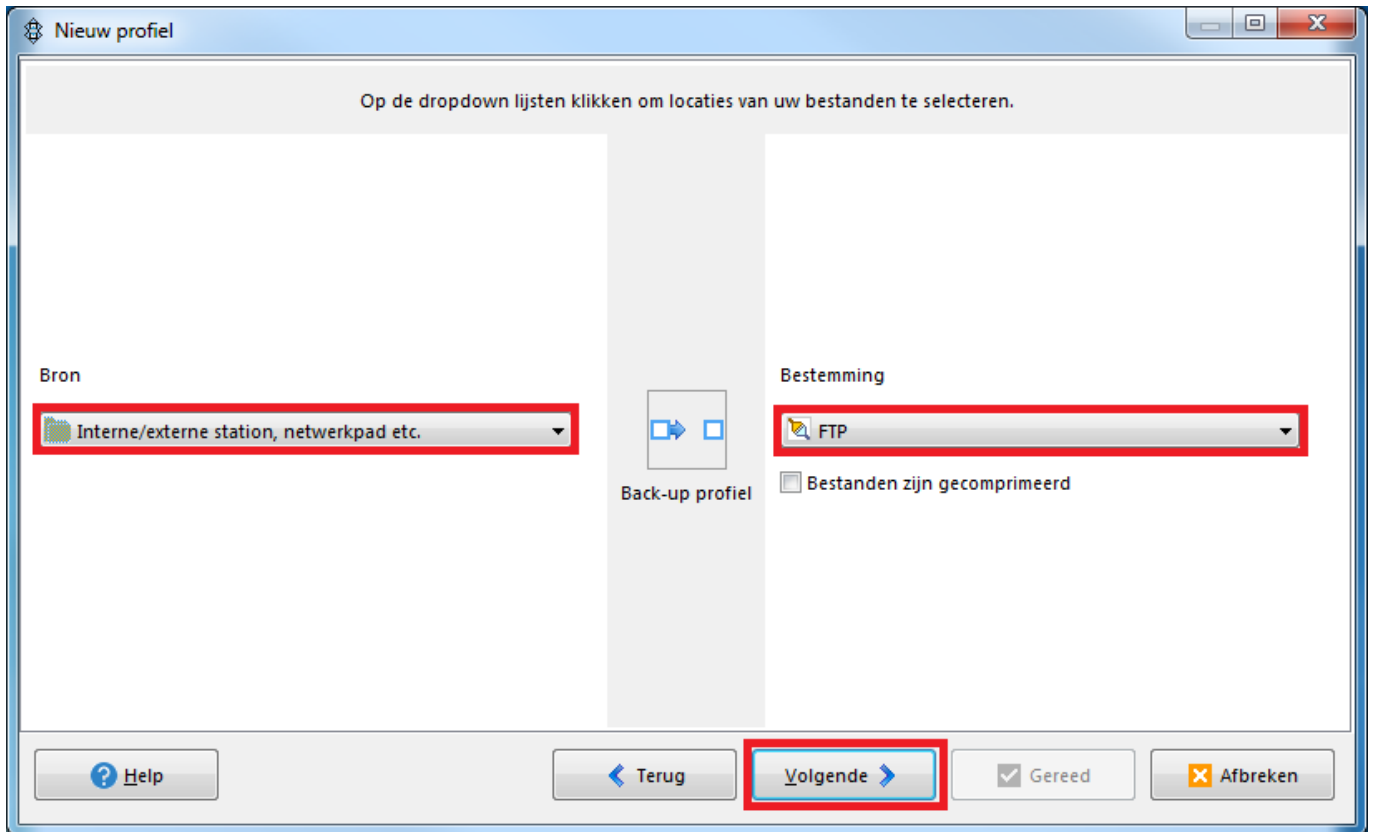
Nieuw profiel

Op de dropdown lijsten klikken om locaties van uw bestanden te selecteren.

Bron

Interne/externe station, netwerkpad etc.

Back-up profiel

Bestemming

FTP

Bestanden zijn gecomprimeerd

Help

Terug

Volgende

Gereed

Afbreken